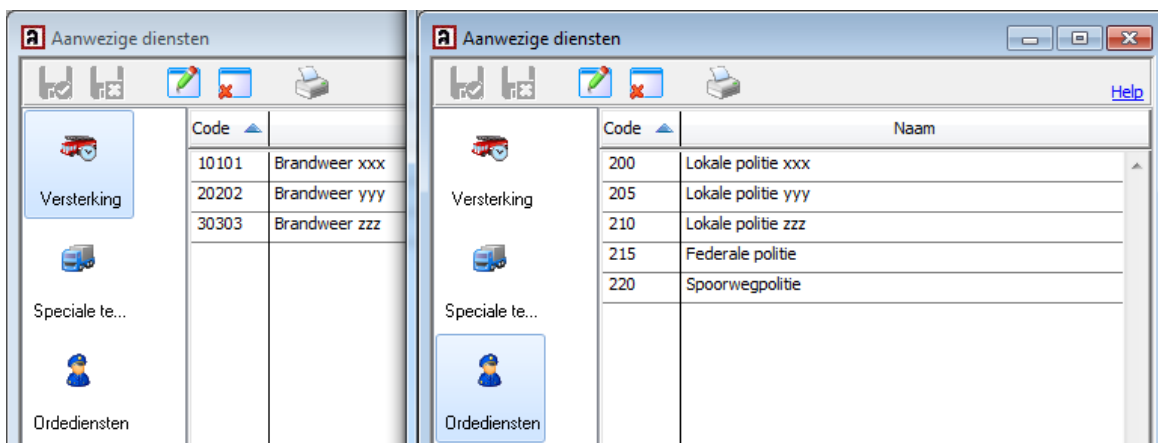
Aanwezige diensten

Versterking

Speciale te...

Ordediensten

| Code | |
|---|---|
| 10101 | Brandweer xxx |
| 20202 | Brandweer yyy |
| 30303 | Brandweer zzz |

Aanwezige diensten

Help

Versterking

Speciale te...

Ordediensten

| Code | Naam |
|---|---|
| 200 | Lokale politie xxx |
| 205 | Lokale politie yyy |
| 210 | Lokale politie zzz |
| 215 | Federale politie |
| 220 | Spoorwegpolitie |